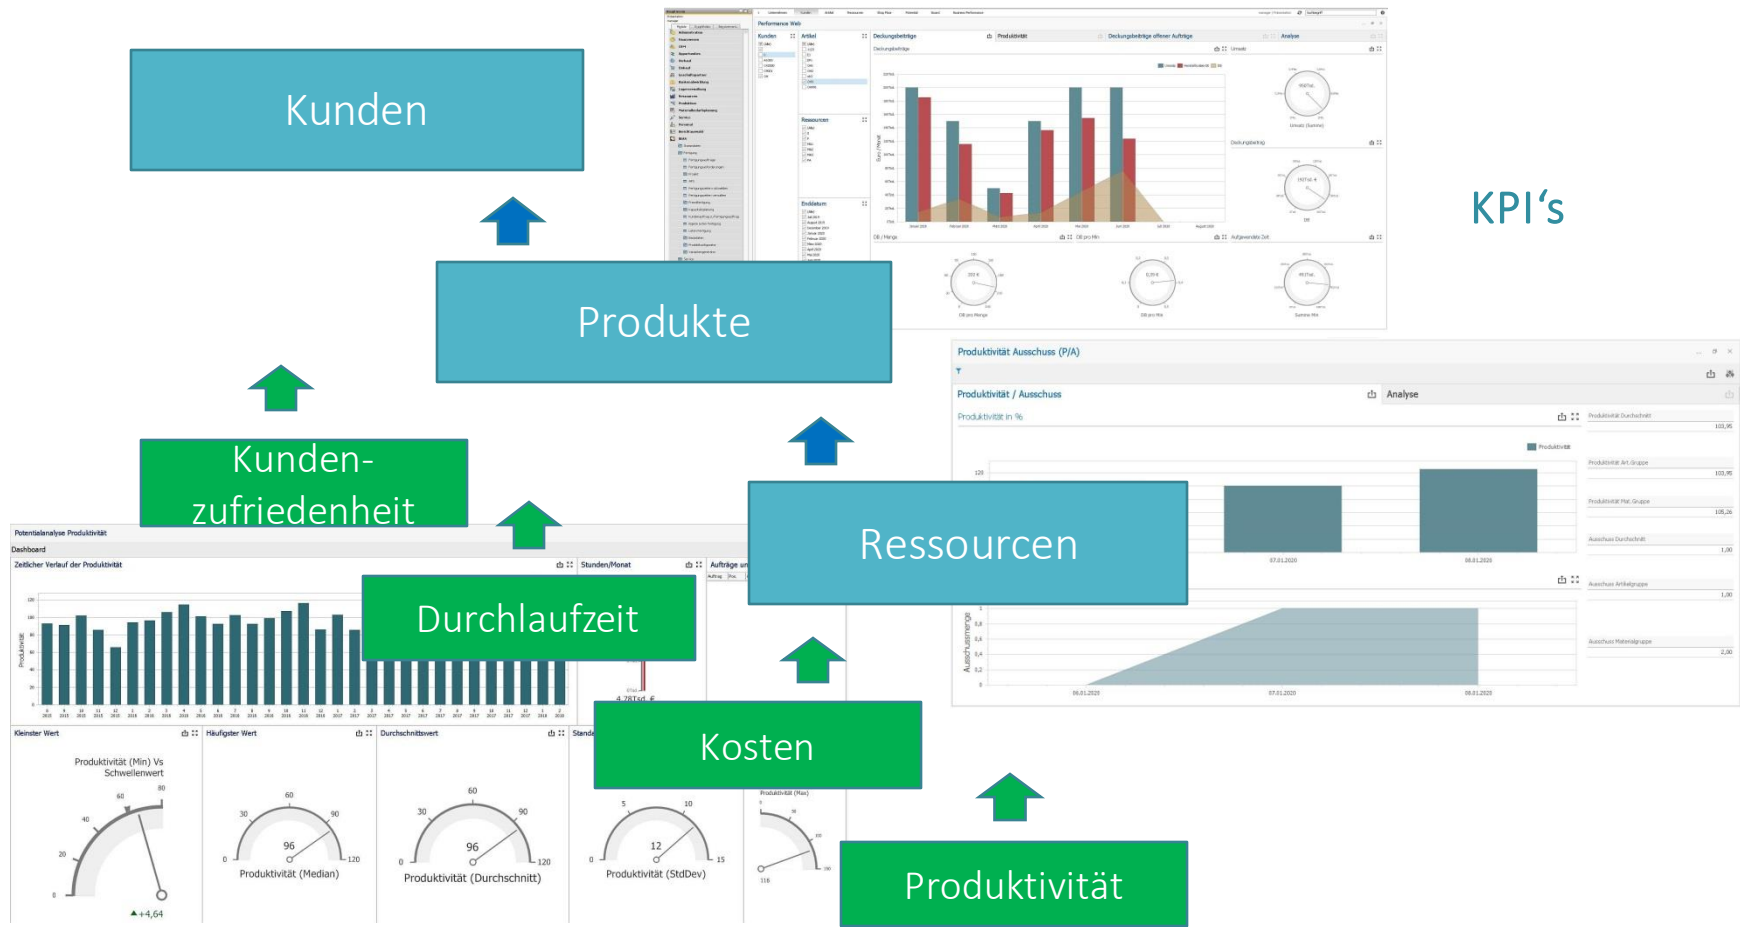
Kunden

KPI's

Produkte

Kunden-zufriedenheit

Ressourcen

Durchlaufzeit

Kosten

Produktivität

Performance Web

Kunden

Artikel

Deckungsbeiträge

Produktivität

Deckungsbeiträge offener Aufträge

Analyse

Ressourcen

Enddatum

Produktivität Ausschuss (P/A)

Produktivität / Ausschuss

Analyse

Produktivität in %

Produktivität

Produktivität Durchschnitt

103,95

Produktivität Art. Gruppe

103,95

Produktivität Mat. Gruppe

105,26

Ausschuss Durchschnitt

1,00

Ausschuss Artikelgruppe

1,00

Ausschuss Materialgruppe

2,00

07.01.2020

08.01.2020

Ausschussmenge

Potentialanalyse Produktivität

Dashboard

Zeitlicher Verlauf der Produktivität

Stunden/Monat

Aufträge un

Produktivität

4.28Tsd. €

Kleinster Wert

Häufigster Wert

Durchschnittswert

Standa

Produktivität (Min) Vs Schwellenwert

+4,64

96

Produktivität (Median)

96

Produktivität (Durchschnitt)

12

Produktivität (StdDev)

Produktivität (Max)